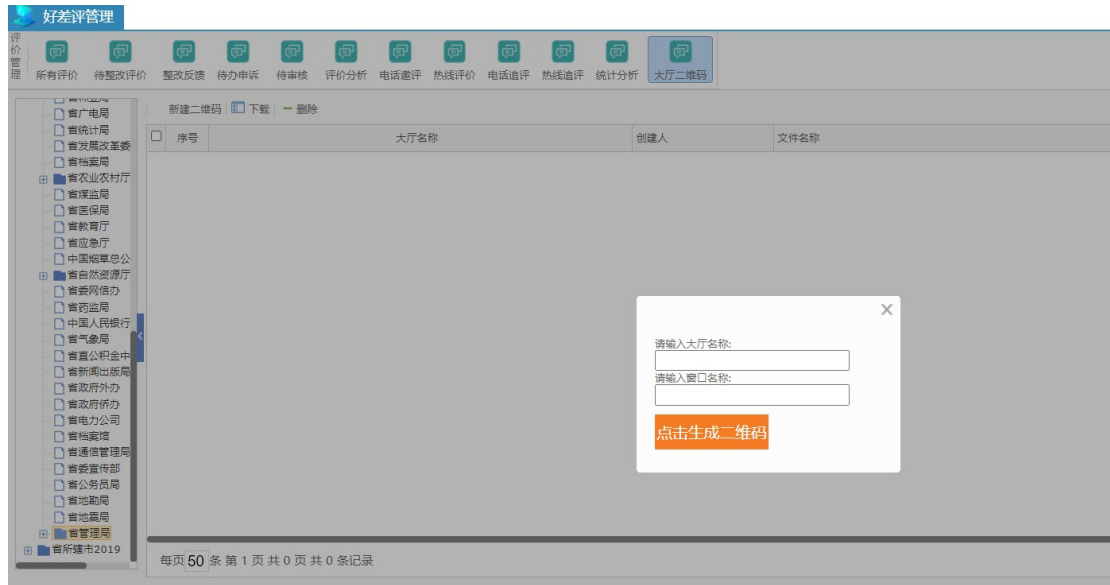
好差评管理

评价管理

所有评价 待整改评价 整改反馈 待办申诉 待审核 评价分析 电话邀评 热线评价 电话追评 热线追评 统计分析 大厅二维码

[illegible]
省广电局
省统计局
省发展改革委
省档案局
省农业农村厅
省煤监局
省医保局
省教育厅
省应急厅
中国烟草总公
省自然资源厅
省委网信办
省药监局
中国人民银行
省气象局
省直公积金中
省新闻出版局
省政府外办
省政府侨办
省电力公司
省档案馆
省通信管理局
省委宣传部
省公务员局
省地勘局
省地震局
省管理局
省所辖市2019

新建二维码 下载 删除

| 序号 | 大厅名称 | 创建人 | 文件名称 |
|---|---|---|---|

请输入大厅名称:

请输入窗口名称:

点击生成二维码

每页 50 条 第 1 页 共 0 页 共 0 条记录